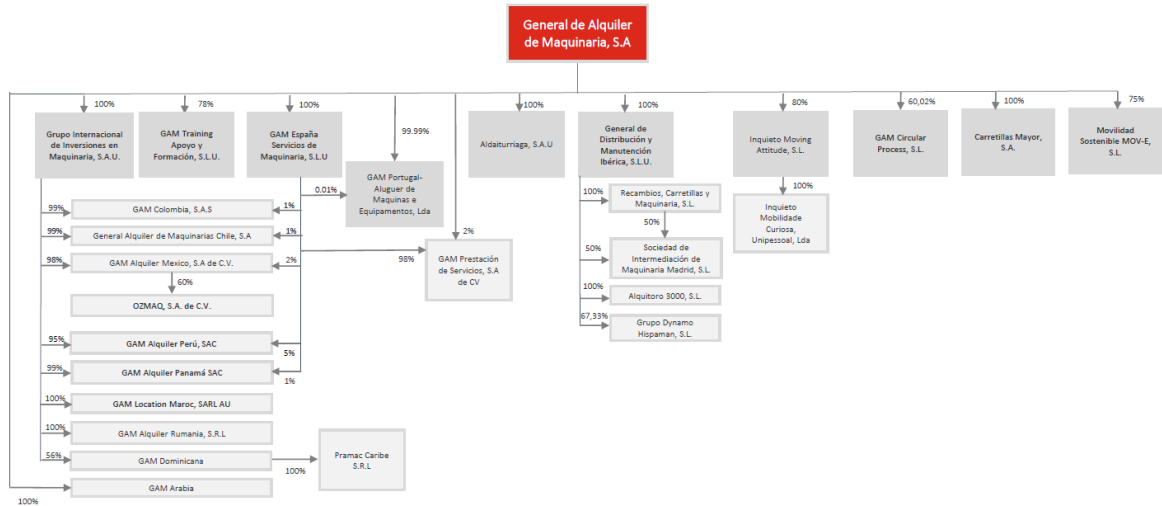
General de Alquiler de Maquinaria, S.A

100%
Grupo Internacional de Inversiones en Maquinaria, S.A.U.

78%
GAM Training Apoyo y Formación, S.L.U.

100%
GAM España Servicios de Maquinaria, S.L.U

99.99%
GAM Portugal-Aluguer de Maquinas e Equipamentos, Lda

0.01%

100%
Aldaiturriaga, S.A.U

100%
General de Distribución y Manutención Ibérica, S.L.U.

80%
Inquieto Moving Attitude, S.L.

60,02%
GAM Circular Process, S.L.

100%
Carretillas Mayor, S.A.

75%
Movilidad Sostenible MOV-E, S.L.

99% GAM Colombia, S.A.S 1%

99% General Alquiler de Maquinarias Chile, S.A 1%

98% GAM Alquiler Mexico, S.A de C.V. 2%

60%
OZMAQ, S.A. de C.V.

2%
98%
GAM Prestación de Servicios, S.A de CV

95% GAM Alquiler Perú, SAC 5%

99% GAM Alquiler Panamá SAC 1%

100% GAM Location Maroc, SARL AU

100% GAM Alquiler Rumania, S.R.L

56% GAM Dominicana

100%
Pramac Caribe S.R.L

GAM Arabia
100%

100%
Recambios, Carretillas y Maquinaria, S.L.

50%
50%
Sociedad de Intermediación de Maquinaria Madrid, S.L.

100%
Alquitoro 3000, S.L.

67,33%
Grupo Dynamo Hispaman, S.L.

100%
Inquieto Mobilidade Curiosa, Unipessoal, Lda